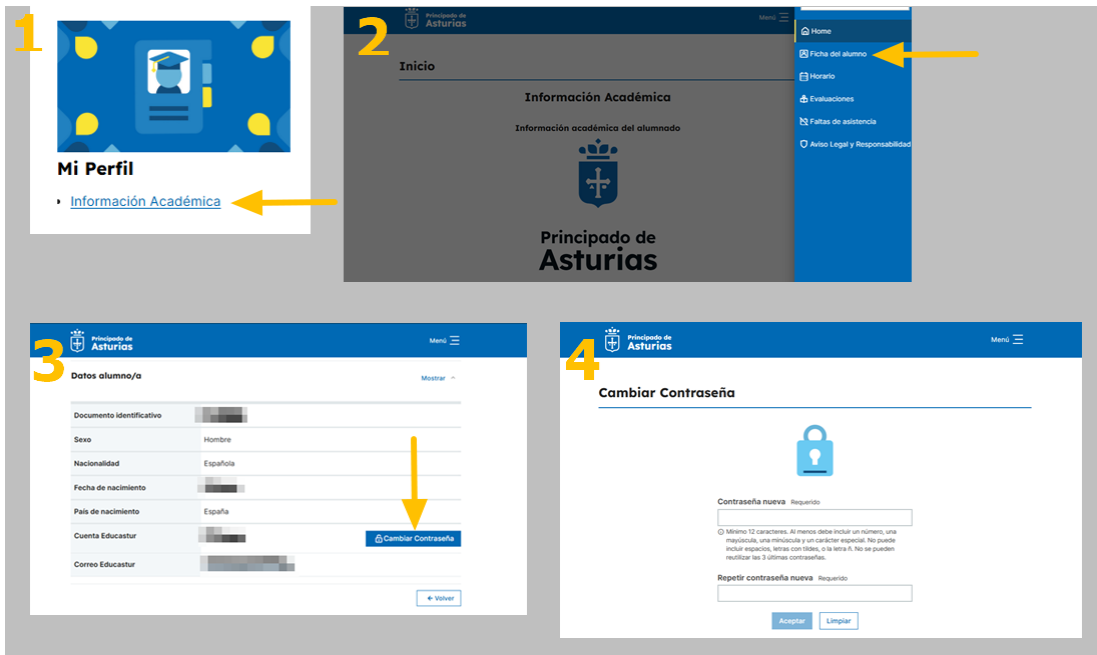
1

Mi Perfil

Información Académica

2

Principado de Asturias

Menú

Home
Ficha del alumno
Horario
Evaluaciones
Faltas de asistencia
Aviso Legal y Responsabilidad

Inicio

Información Académica

Información académica del alumnado

Principado de Asturias

3

Principado de Asturias

Menú

Datos alumno/a

Mostrar

| Documento identificativo | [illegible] |
|---|---|
| Sexo | Hombre |
| Nacionalidad | Española |
| Fecha de nacimiento | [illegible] |
| País de nacimiento | España |
| Cuenta Educastur | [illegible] |
| Correo Educastur | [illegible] |

Cambiar Contraseña

← Volver

4

Principado de Asturias

Menú

Cambiar Contraseña

Contraseña nueva Requerido

Mínimo 12 caracteres. Al menos debe incluir un número, una mayúscula, una minúscula y un carácter especial. No puede incluir espacios, letras con tildes, o la letra ñ. No se pueden reutilizar las 3 últimas contraseñas.

Repetir contraseña nueva Requerido

Aceptar Limpiar